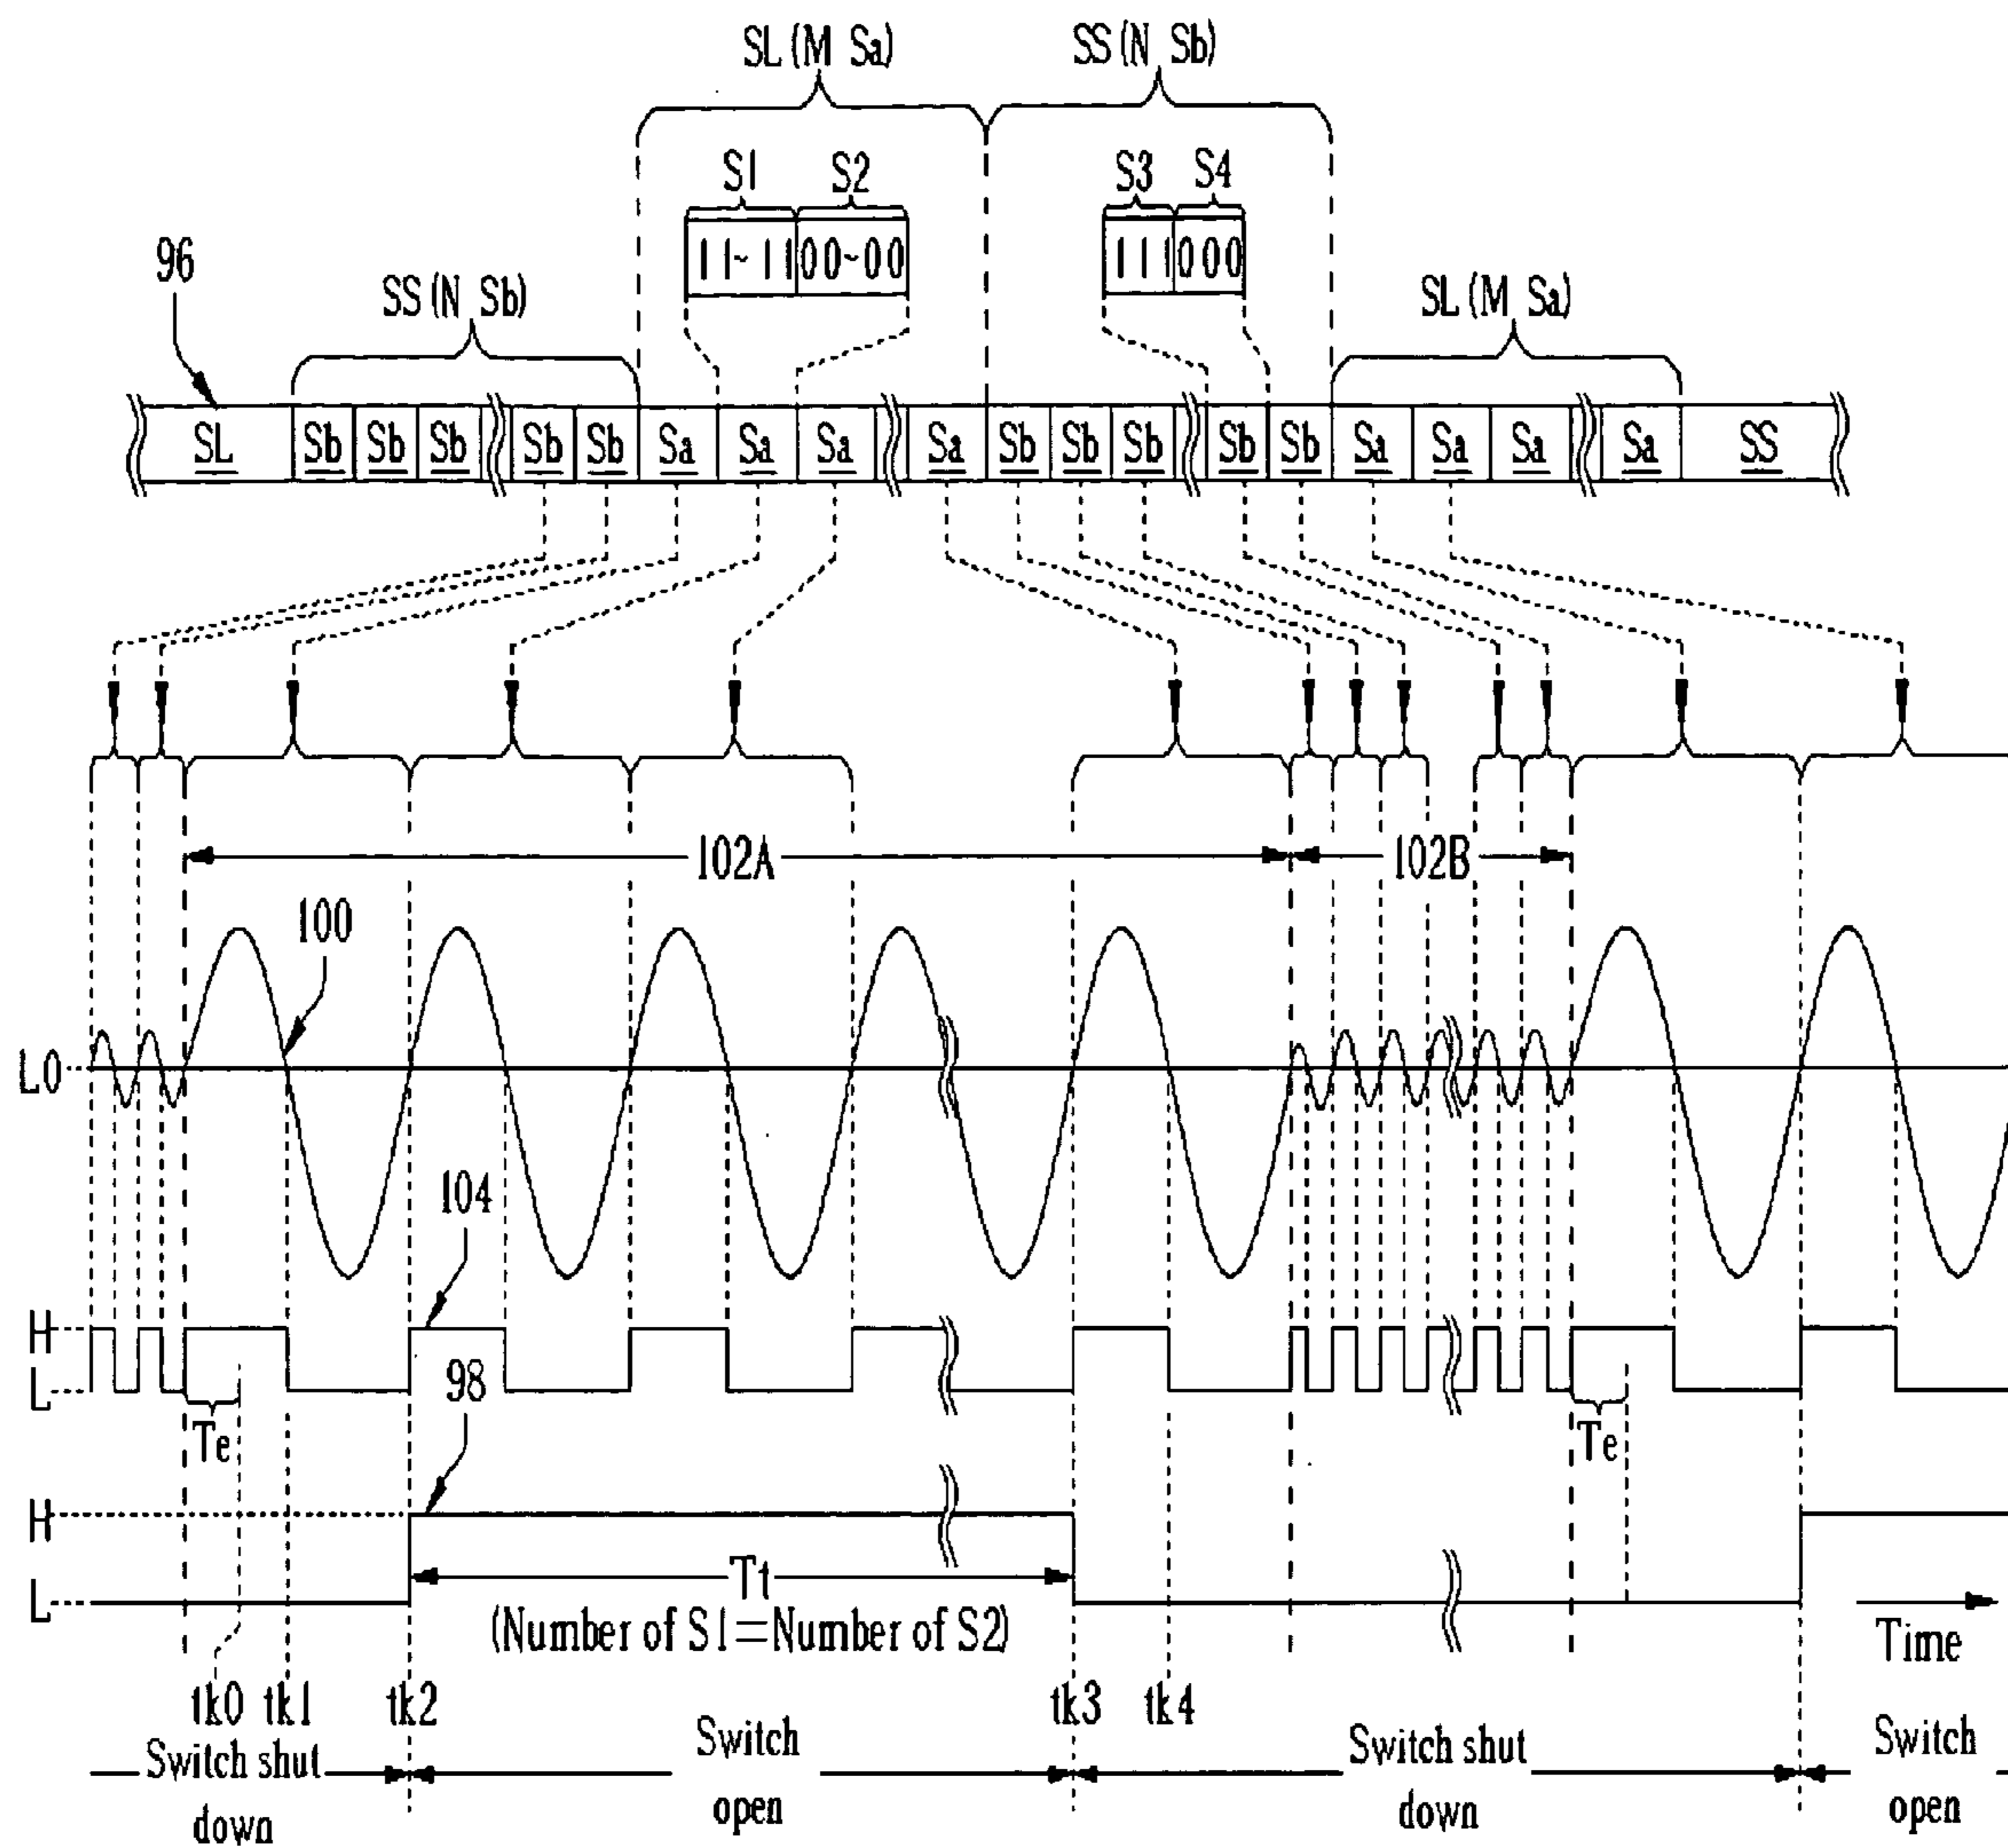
SL (M Sa)
SS (N Sb)
S1 S2
11~11 00~00
S3 S4
111 000
96
SS (N Sb)
SL (M Sa)
SL Sb Sb Sb Sb Sb Sa Sa Sa Sa Sb Sb Sb Sb Sb Sa Sa Sa Sa SS
102A
102B
100
L0
104
H
L
98
Te
Te
H
L
T1
(Number of S1=Number of S2)
Time
tk0 tk1 tk2 tk3 tk4
Switch shut down
Switch open
Switch shut down
Switch open